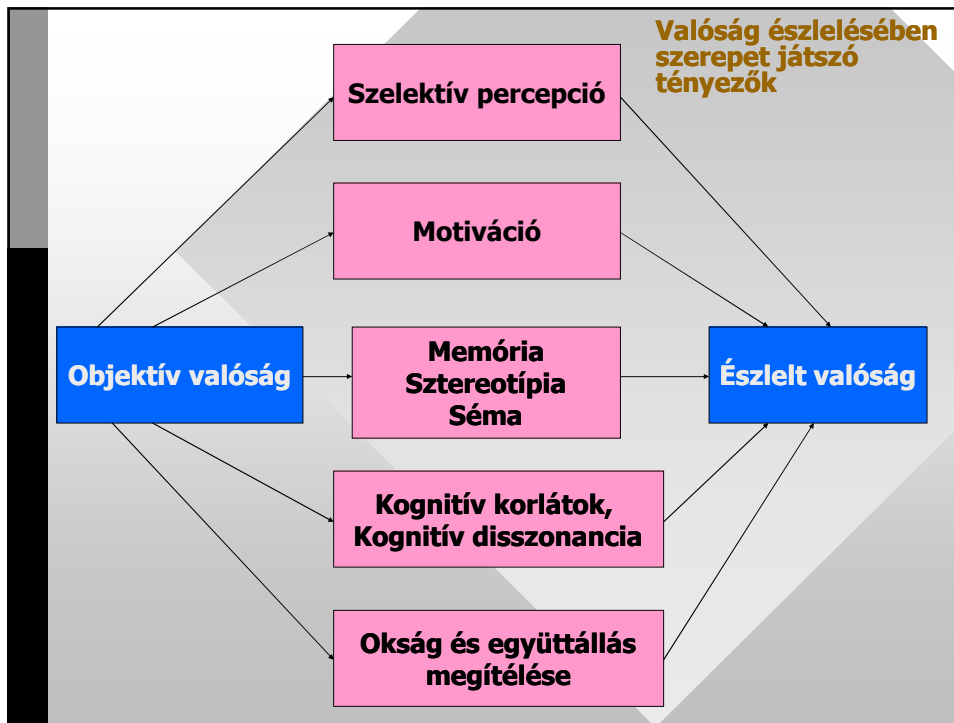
Valóság észlelésében szerepet játszó tényezők

Szelektív percepció

Motiváció

Objektív valóság

Memória
Sztereotípia
Séma

Észlelt valóság

Kognitív korlátok,
Kognitív disszonancia

Okság és együttállás megítélése